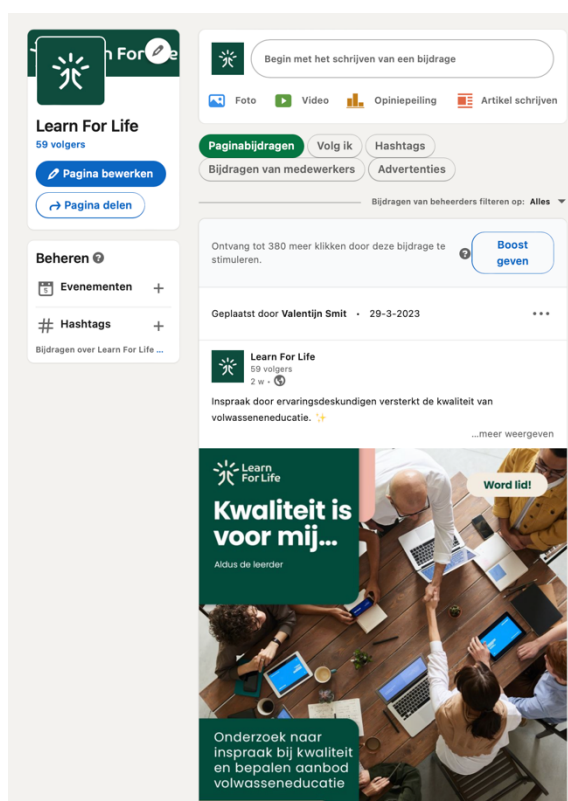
Learn For Life

Learn For Life
59 volgers

Pagina bewerken

Pagina delen

Beheren

Evenementen +

Hashtags +

Bijdragen over Learn For Life ...

Begin met het schrijven van een bijdrage

Foto Video Opiniepeiling Artikel schrijven

Paginabijdragen Volg ik Hashtags Bijdragen van medewerkers Advertenties

Bijdragen van beheerders filteren op: Alles

Ontvang tot 380 meer klikken door deze bijdrage te stimuleren.

Boost geven

Geplaatst door Valentijn Smit • 29-3-2023

Learn For Life
59 volgers
2 w •

Inspraak door ervaringsdeskundigen versterkt de kwaliteit van volwasseneneducatie. ✨

...meer weergeven

Learn For Life

Kwaliteit is voor mij...

Aldus de leerder

Word lid!

Onderzoek naar inspraak bij kwaliteit en bepalen aanbod volwasseneducatie